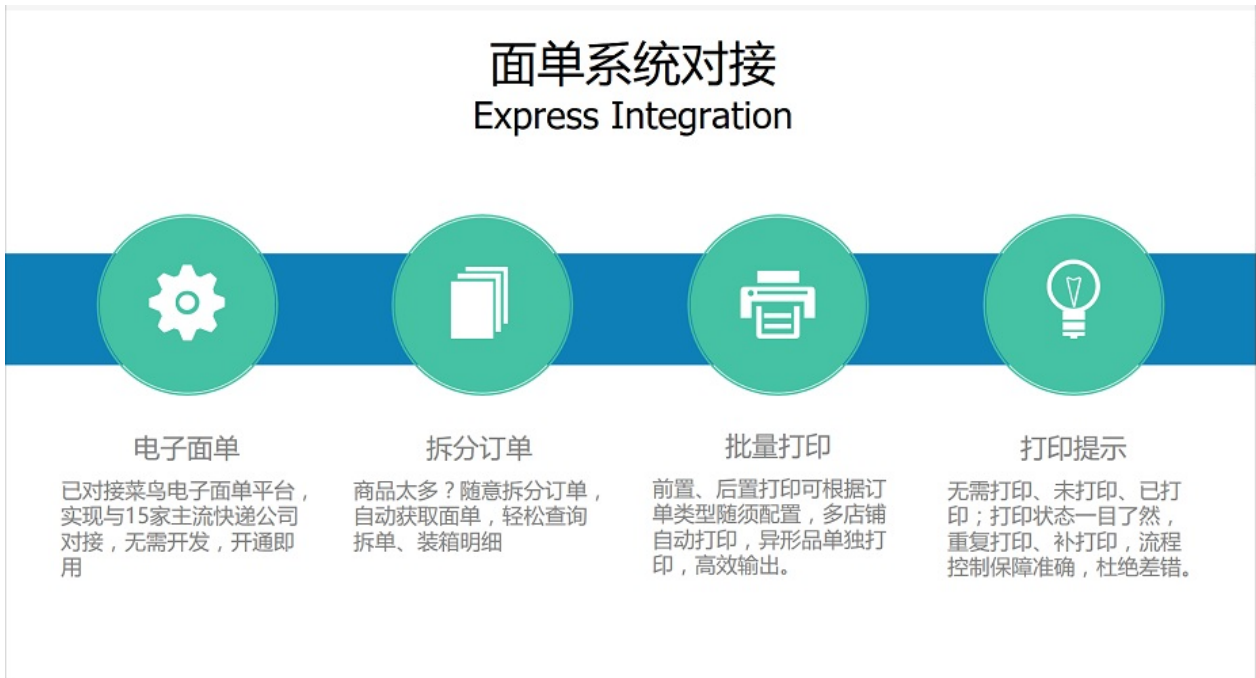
面单系统对接
Express Integration

电子面单
已对接菜鸟电子面单平台，实现与15家主流快递公司对接，无需开发，开通即用

拆分订单
商品太多？随意拆分订单，自动获取面单，轻松查询拆单、装箱明细

批量打印
前置、后置打印可根据订单类型随须配置，多店铺自动打印，异形品单独打印，高效输出。

打印提示
无需打印、未打印、已打印；打印状态一目了然，重复打印、补打印，流程控制保障准确，杜绝差错。